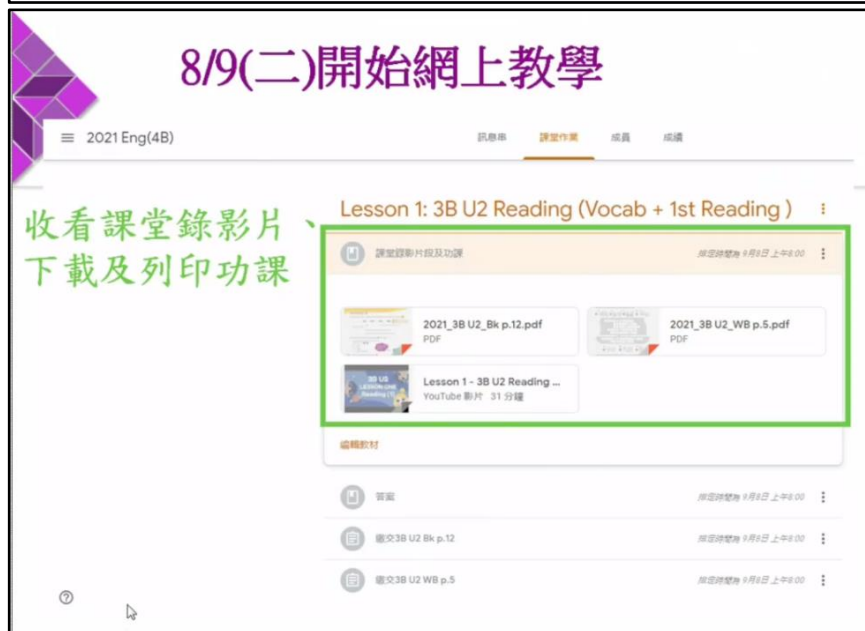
8/9(二)開始網上教學

2021 Eng(4B)

訊息串 課堂作業 成員 成績

收看課堂錄影片、下載及列印功課

Lesson 1: 3B U2 Reading (Vocab + 1st Reading)

課堂錄影片段及功課 排定時間為 9月8日 上午8:00

2021_3B U2_Bk p.12.pdf
PDF

2021_3B U2_WB p.5.pdf
PDF

3B U2 LESSON ONE Reading (1)

Lesson 1 - 3B U2 Reading ...
YouTube 影片 31 分鐘

編輯教材

答案 排定時間為 9月8日 上午8:00

繳交3B U2 Bk p.12 排定時間為 9月8日 上午8:00

繳交3B U2 WB p.5 排定時間為 9月8日 上午8:00

?